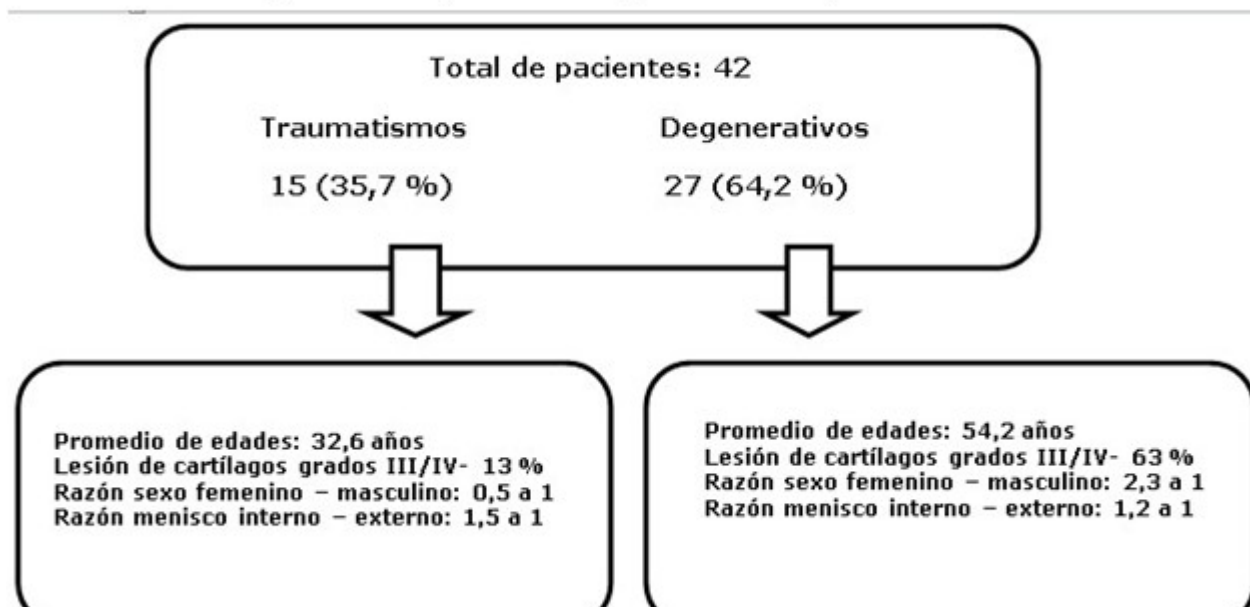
Total de pacientes: 42

Traumatismos

15 (35,7 %)

Degenerativos

27 (64,2 %)

Promedio de edades: 32,6 años
Lesión de cartílagos grados III/IV- 13 %
Razón sexo femenino – masculino: 0,5 a 1
Razón menisco interno – externo: 1,5 a 1

Promedio de edades: 54,2 años
Lesión de cartílagos grados III/IV- 63 %
Razón sexo femenino – masculino: 2,3 a 1
Razón menisco interno – externo: 1,2 a 1